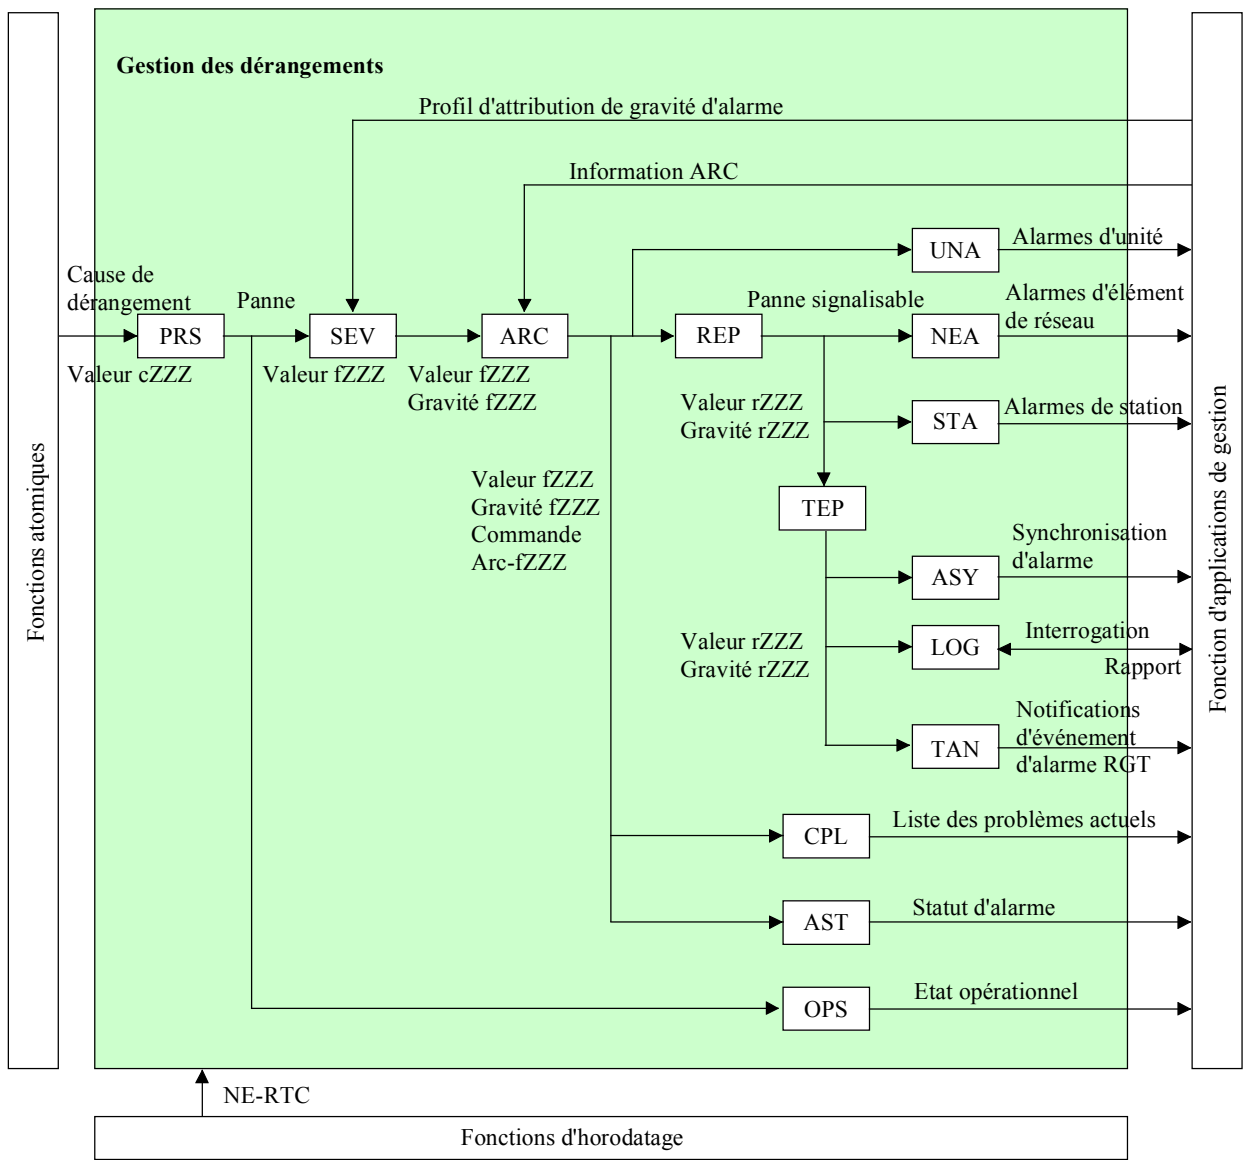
Fonctions atomiques

Gestion des dérangements

Profil d'attribution de gravité d'alarme

Information ARC

UNA

Alarmes d'unité

Cause de dérangement

Panne

PRS

SEV

ARC

Panne signalisable

REP

NEA

Alarmes d'élément de réseau

Valeur cZZZ

Valeur fZZZ

Valeur fZZZ
Gravité fZZZ

Valeur rZZZ
Gravité rZZZ

STA

Alarmes de station

Valeur fZZZ
Gravité fZZZ
Commande
Arc-fZZZ

TEP

ASY

Synchronisation d'alarme

Valeur rZZZ
Gravité rZZZ

LOG

Interrogation

Rapport

TAN

Notifications d'événement d'alarme RGT

CPL

Liste des problèmes actuels

AST

Statut d'alarme

OPS

Etat opérationnel

Fonction d'applications de gestion

NE-RTC

Fonctions d'horodatage